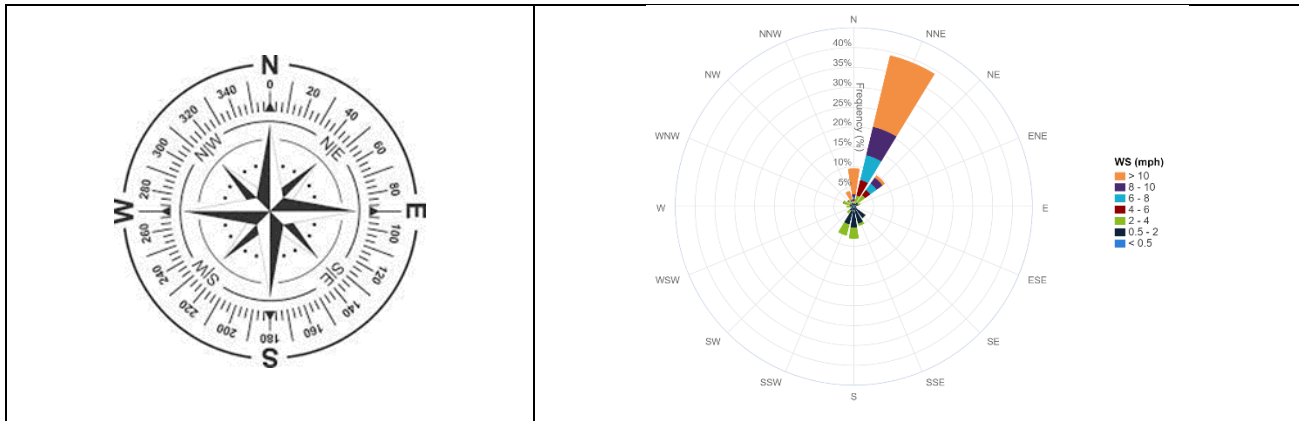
N
0
20
40
60
80
100
120
140
160
180
200
220
240
260
280
300
320
340
NE
SE
SW
NW
E
S
W

N
NNE
NE
ENE
E
ESE
SE
SSE
S
SSW
SW
WSW
W
WNW
NW
NNW
40%
35%
30%
25%
20%
15%
10%
5%
Frequency (%)

WS (mph)
> 10
8 - 10
6 - 8
4 - 6
2 - 4
0.5 - 2
< 0.5